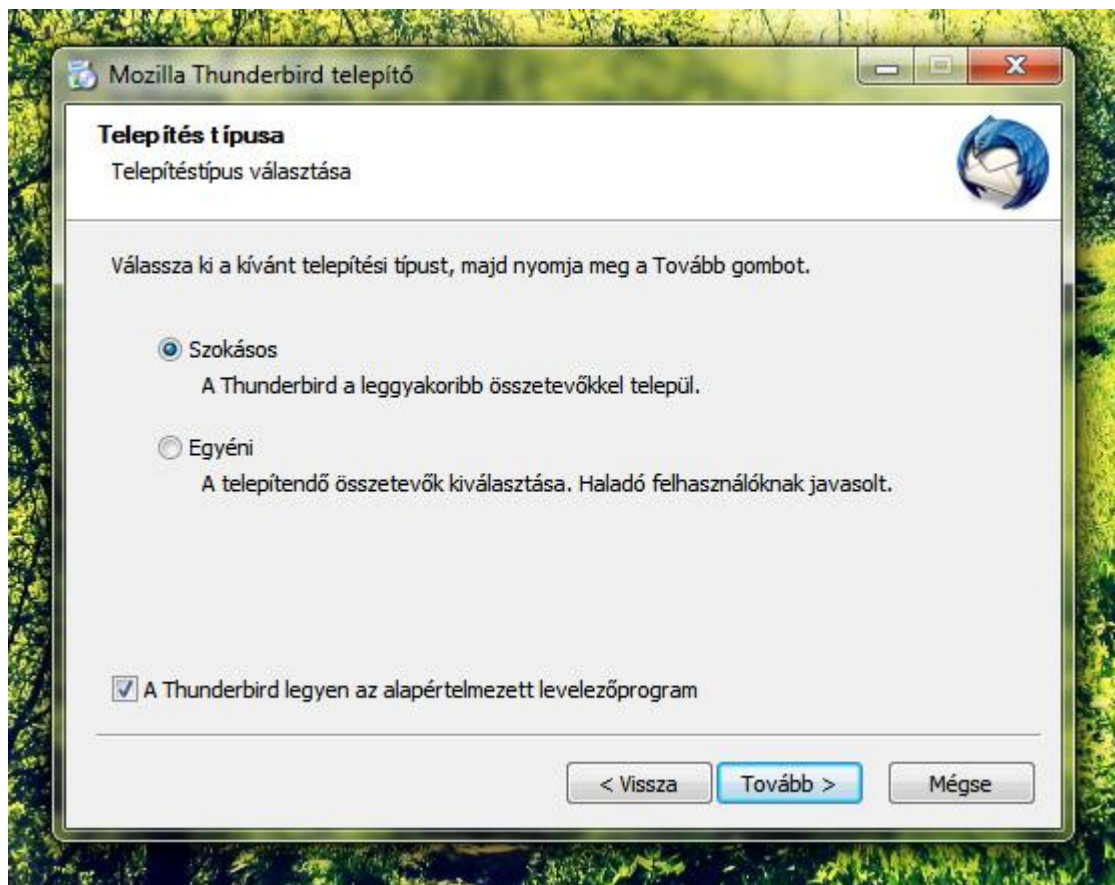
Mozilla Thunderbird telepítő

Telepítés típusa
Telepítéstípus választása

Válassza ki a kívánt telepítési típust, majd nyomja meg a Tovább gombot.

Szokásos
A Thunderbird a leggyakoribb összetevőkkel települ.

Egyéni
A telepítendő összetevők kiválasztása. Haladó felhasználóknak javasolt.

A Thunderbird legyen az alapértelmezett levelezőprogram

< Vissza
Tovább >
Mégse